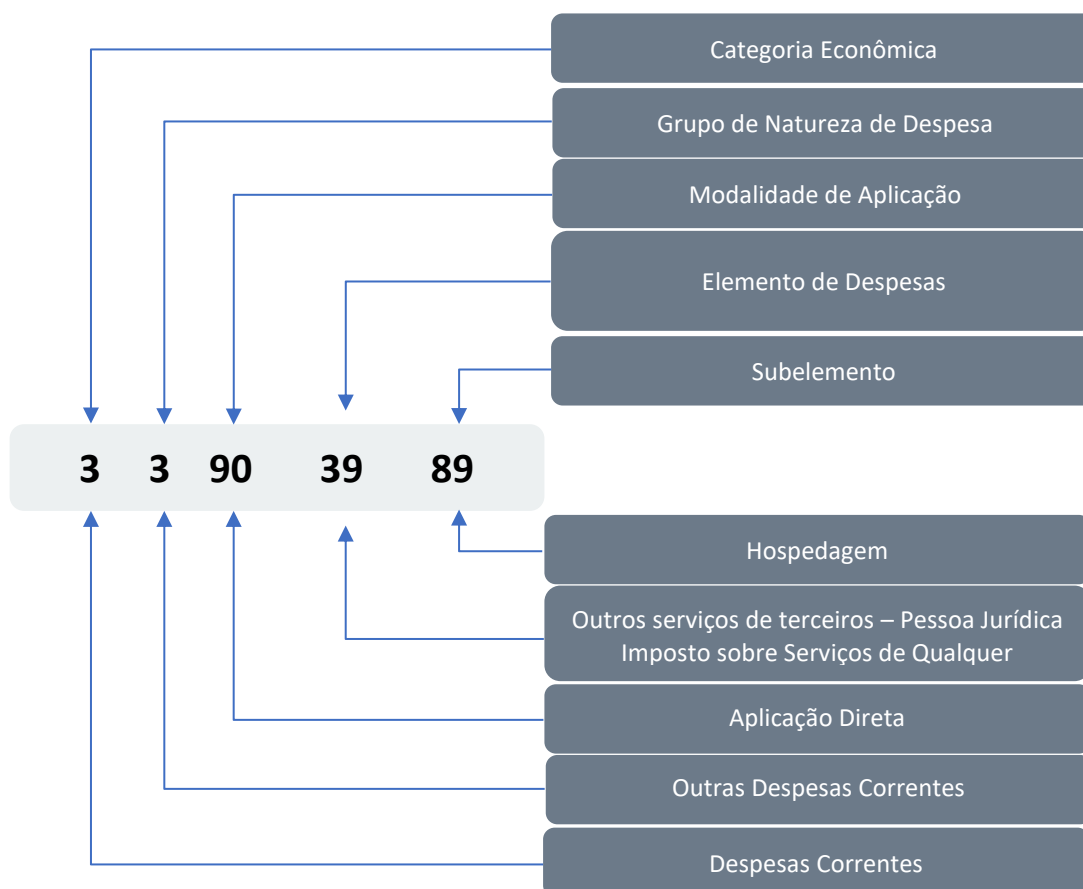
Categoria Econômica

Grupo de Natureza de Despesa

Modalidade de Aplicação

Elemento de Despesas

Subelemento

3 3 90 39 89

Hospedagem

Outros serviços de terceiros – Pessoa Jurídica Imposto sobre Serviços de Qualquer

Aplicação Direta

Outras Despesas Correntes

Despesas Correntes